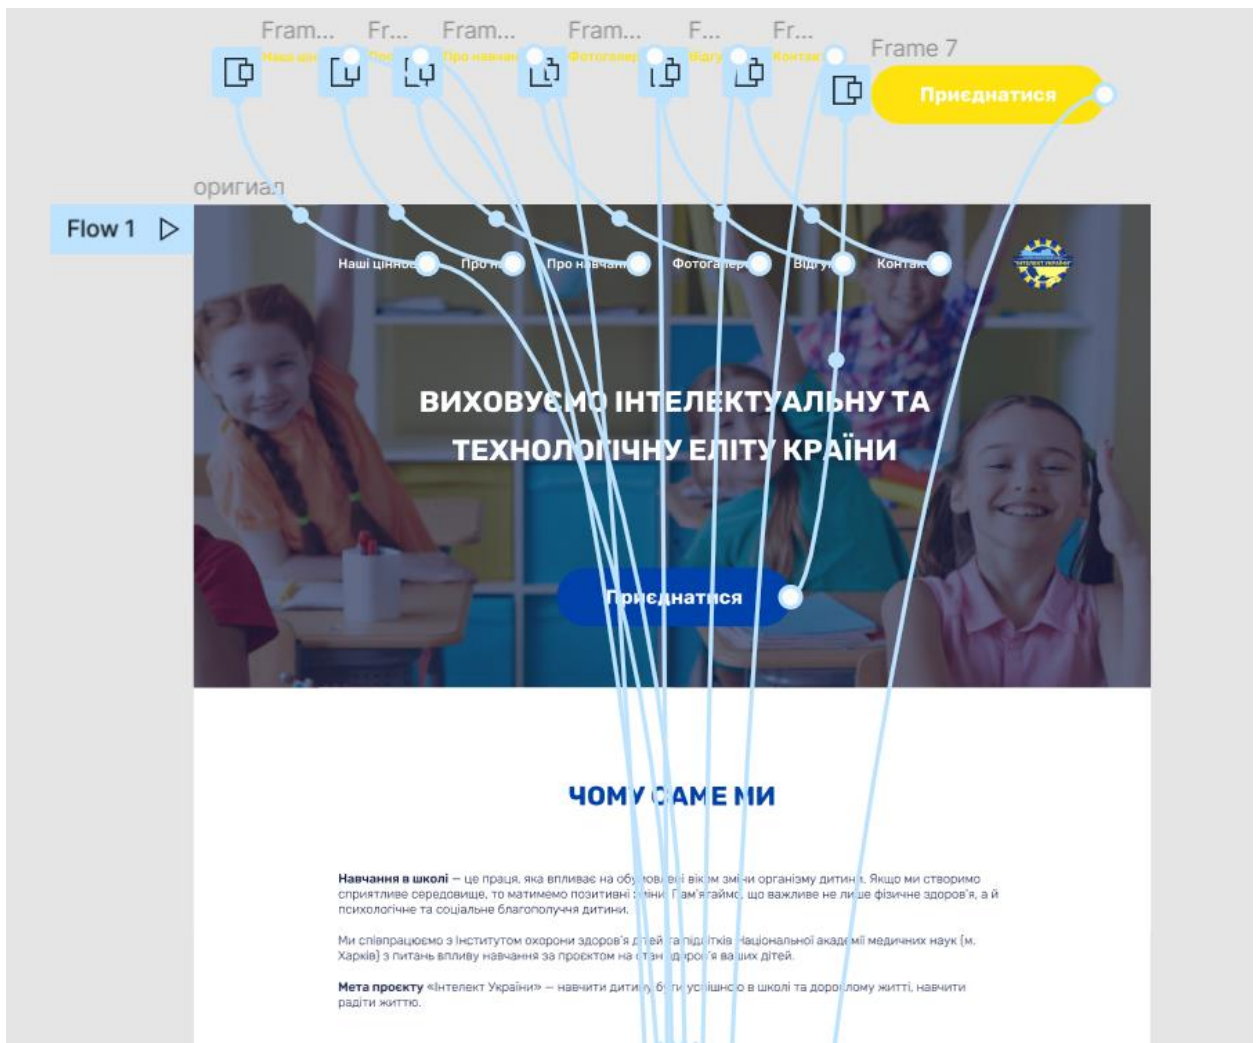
Fram... Fr... Fram... Fram... F... Fr... Frame 7

Наші цін... Про... Про навчан... Фотогалер... Відгу... Контакт...

Приєднатися

оригіал

Flow 1 ▷

Наші цінн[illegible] Про н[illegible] Про навчан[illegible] Фотогалер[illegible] Відгу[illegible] Контак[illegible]

ВИХОВУЄМО ІНТЕЛЕКТУАЛЬНУ ТА ТЕХНОЛОГІЧНУ ЕЛІТУ КРАЇНИ

Приєднатися

ЧОМУ САМЕ МИ

**Навчання в школі** — це праця, яка впливає на обу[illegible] віком зміни організму дитин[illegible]. Якщо ми створимо сприятливе середовище, то матимемо позитивні з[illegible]міни. Пам'ятаймо, що важливе не лише фізичне здоров'я, а й психологічне та соціальне благополуччя дитини.

Ми співпрацюємо з Інститутом охорони здоров'я дітей та підлітків Національної академії медичних наук (м. Харків) з питань впливу навчання за проєктом на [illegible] здоров'я ваших дітей.

**Мета проєкту** «Інтелект України» — навчити дитину бути успішно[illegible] в школі та дорослому житті, навчити радіти життю.